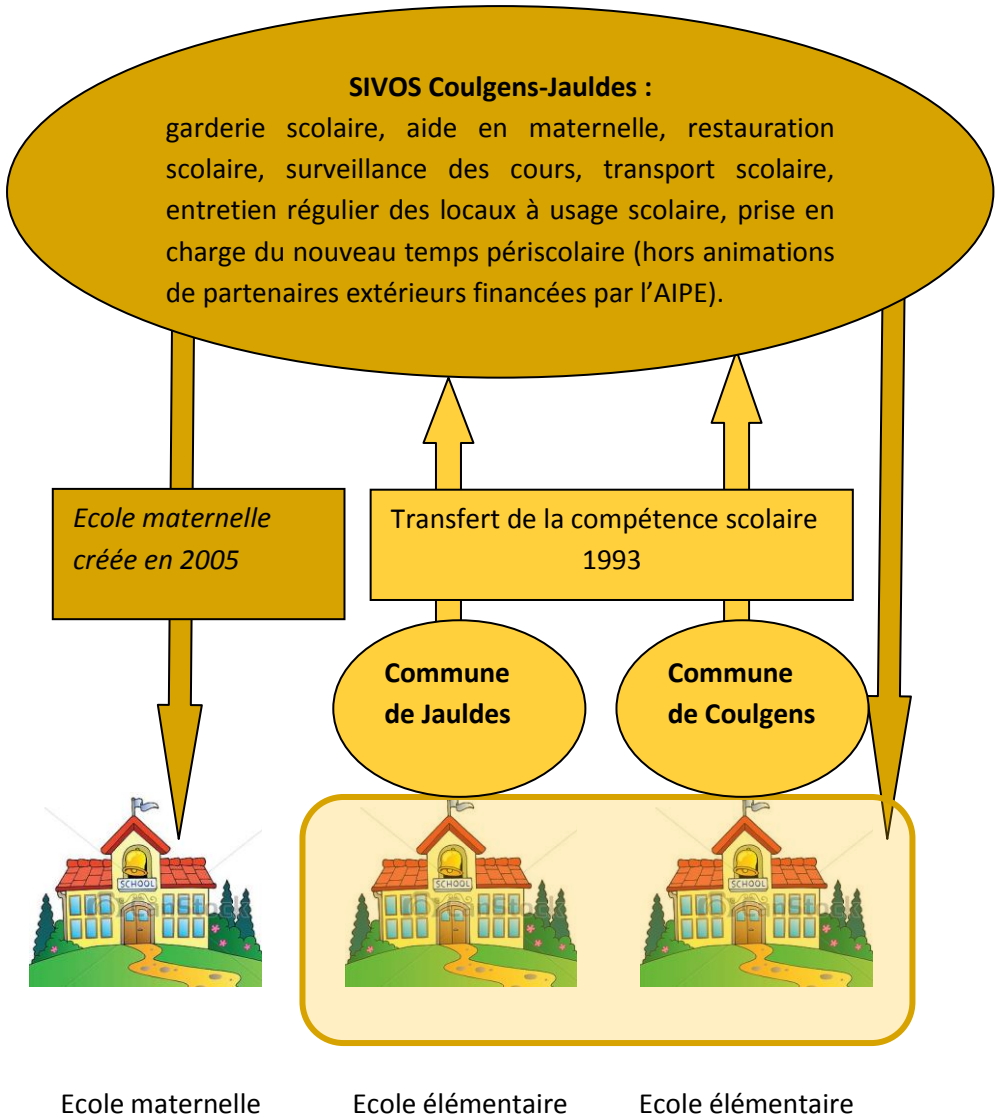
SIVOS Coulgens-Jauldes :
garderie scolaire, aide en maternelle, restauration scolaire, surveillance des cours, transport scolaire, entretien régulier des locaux à usage scolaire, prise en charge du nouveau temps périscolaire (hors animations de partenaires extérieurs financées par l'AIPE).

Ecole maternelle créée en 2005

Transfert de la compétence scolaire 1993

Commune de Jauldes

Commune de Coulgens

SCHOOL

SCHOOL

SCHOOL

Ecole maternelle

Ecole élémentaire

Ecole élémentaire